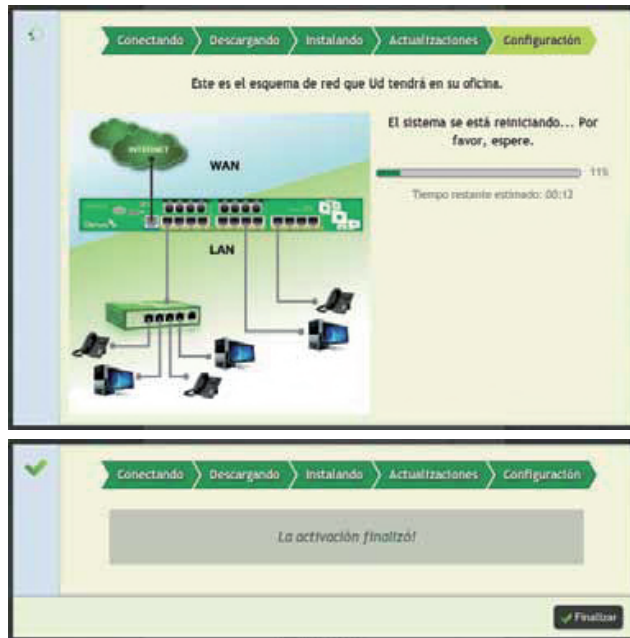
Conectando Descargando Instalando Actualizaciones Configuración

Este es el esquema de red que Ud tendrá en su oficina.

INTERNET

WAN

LAN

El sistema se está reiniciando... Por favor, espere.

11%

Tiempo restante estimado: 00:12

Conectando Descargando Instalando Actualizaciones Configuración

La activación finalizó!

Finalizar